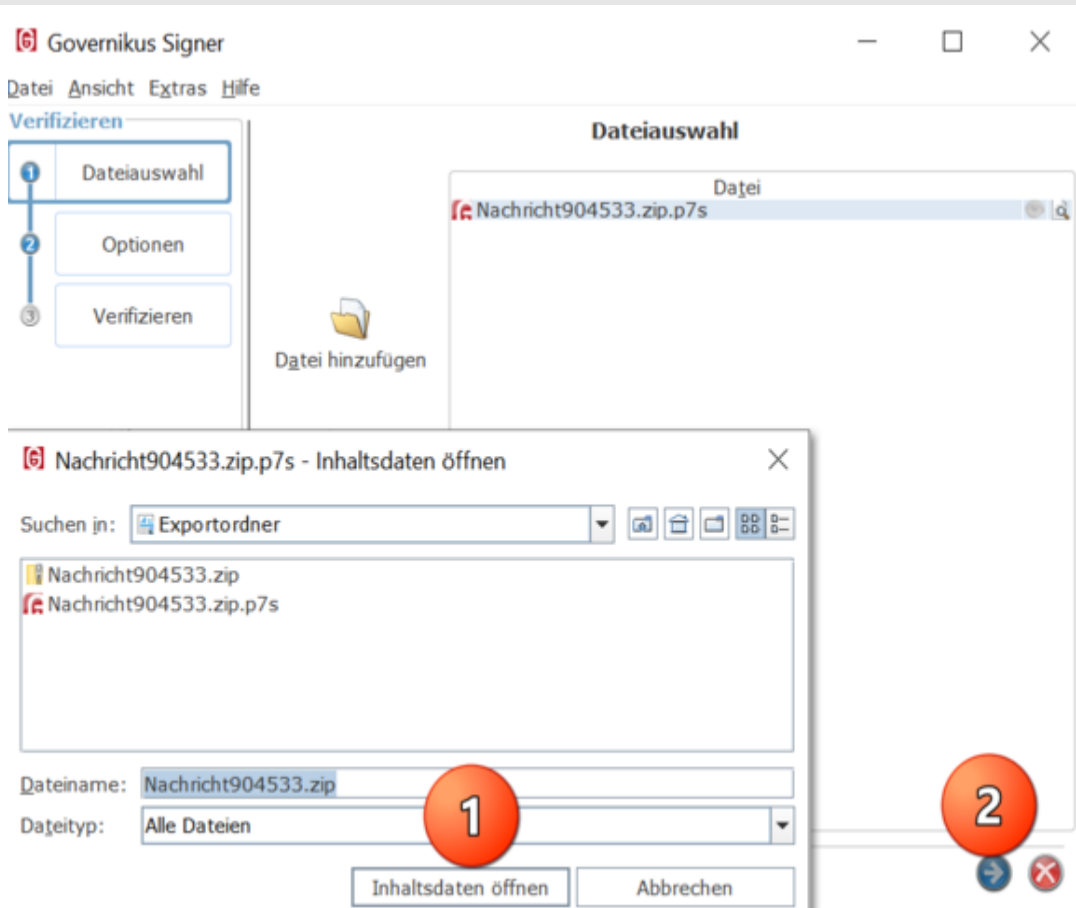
Governikus Signer

Datei Ansicht Extras Hilfe

Verifizieren

1 Dateiauswahl

2 Optionen

3 Verifizieren

Dateiauswahl

Datei hinzufügen

Datei

Nachricht904533.zip.p7s

Nachricht904533.zip.p7s - Inhaltsdaten öffnen

Suchen in: Exportordner

Nachricht904533.zip
Nachricht904533.zip.p7s

Dateiname: Nachricht904533.zip

Dateityp: Alle Dateien

1

2

Inhaltsdaten öffnen

Abbrechen